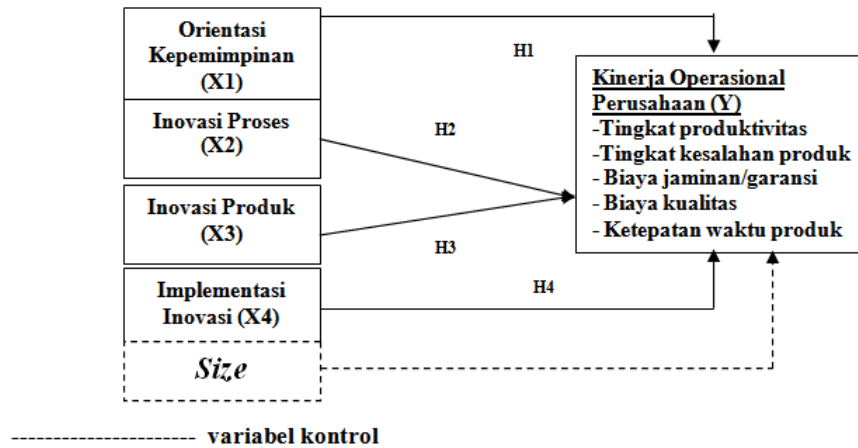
Orientasi Kepemimpinan (X1)

Inovasi Proses (X2)

Inovasi Produk (X3)

Implementasi Inovasi (X4)

*Size*

H1

H2

H3

H4

Kinerja Operasional Perusahaan (Y)
-Tingkat produktivitas
-Tingkat kesalahan produk
- Biaya jaminan/garansi
- Biaya kualitas
- Ketepatan waktu produk

--------------------- variabel kontrol